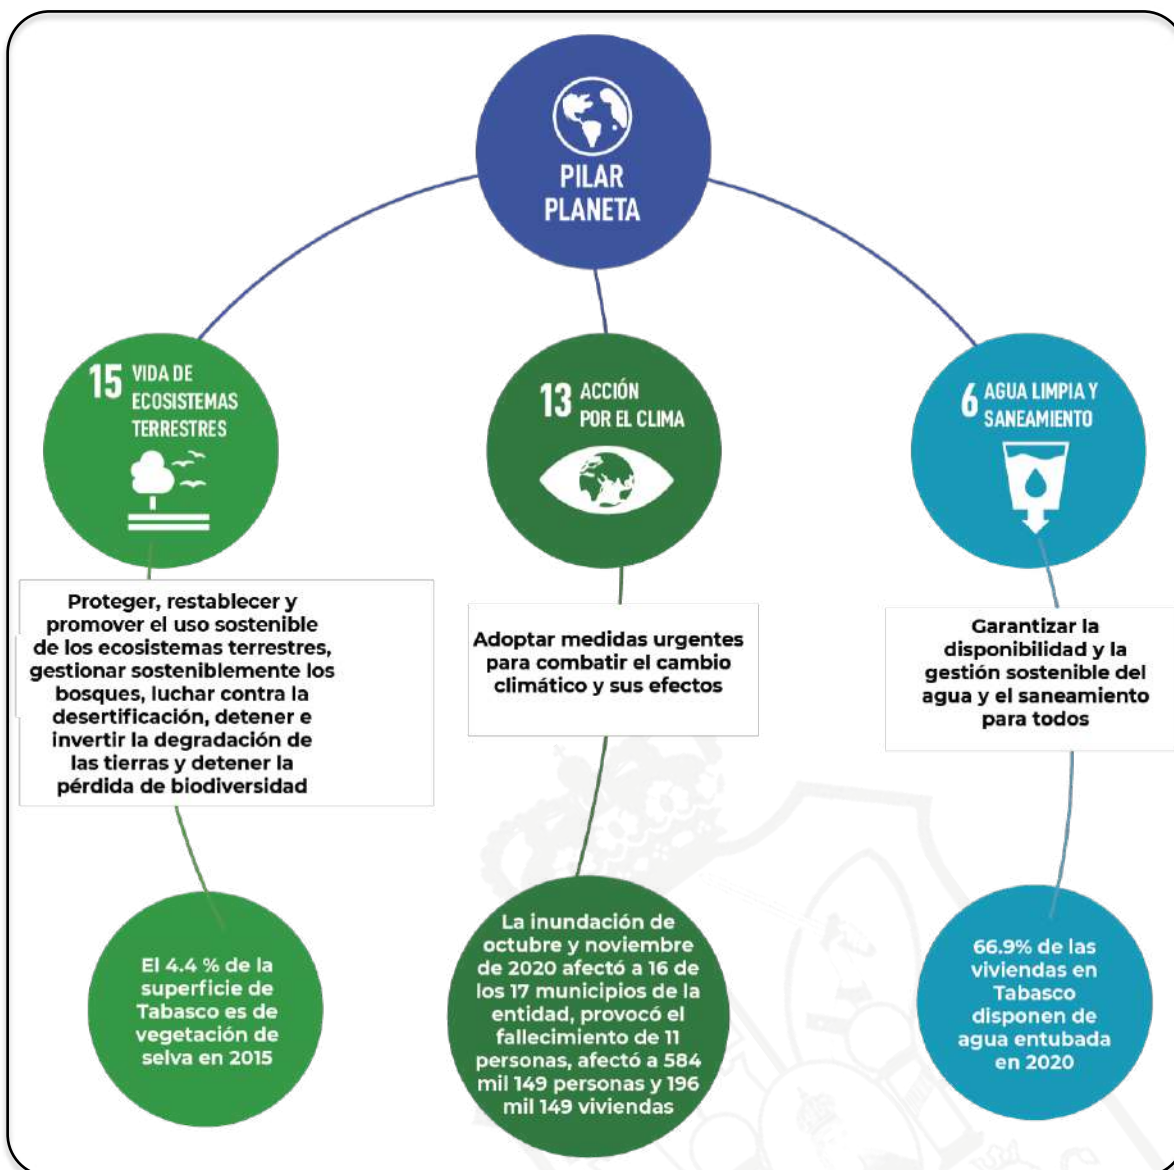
PILAR PLANETA

15 VIDA DE ECOSISTEMAS TERRESTRES

13 ACCIÓN POR EL CLIMA

6 AGUA LIMPIA Y SANEAMIENTO

Proteger, restablecer y promover el uso sostenible de los ecosistemas terrestres, gestionar sosteniblemente los bosques, luchar contra la desertificación, detener e invertir la degradación de las tierras y detener la pérdida de biodiversidad

Adoptar medidas urgentes para combatir el cambio climático y sus efectos

Garantizar la disponibilidad y la gestión sostenible del agua y el saneamiento para todos

El 4.4 % de la superficie de Tabasco es de vegetación de selva en 2015

La inundación de octubre y noviembre de 2020 afectó a 16 de los 17 municipios de la entidad, provocó el fallecimiento de 11 personas, afectó a 584 mil 149 personas y 196 mil 149 viviendas

66.9% de las viviendas en Tabasco disponen de agua entubada en 2020